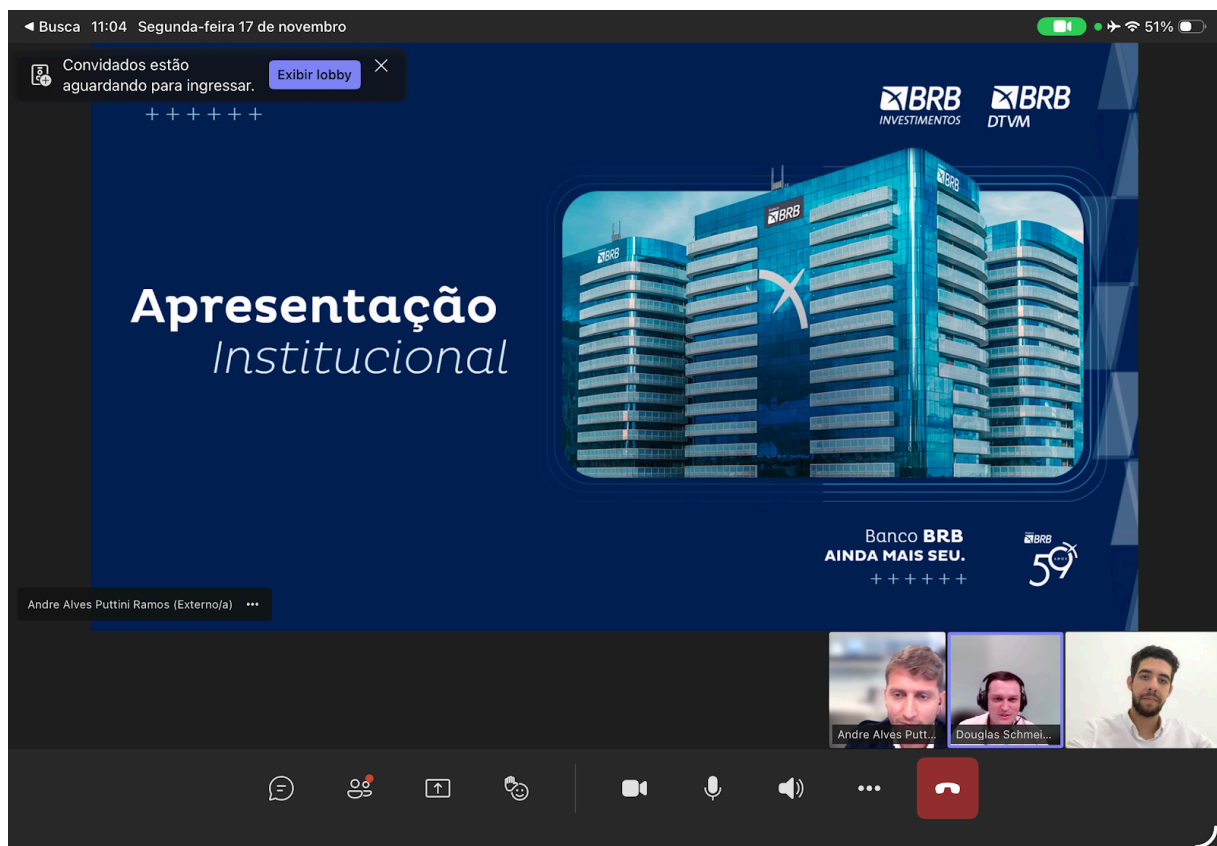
◀ Busca 11:04 Segunda-feira 17 de novembro

51%

Convidados estão aguardando para ingressar.

Exibir lobby

++++++

BRB INVESTIMENTOS

BRB DTVM

BRB

BRB

BRB

Apresentação Institucional

Banco BRB AINDA MAIS SEU.

++++++

BRB 59

Andre Alves Puttini Ramos (Externo/a) •••

Andre Alves Putt...

Douglas Schmei...